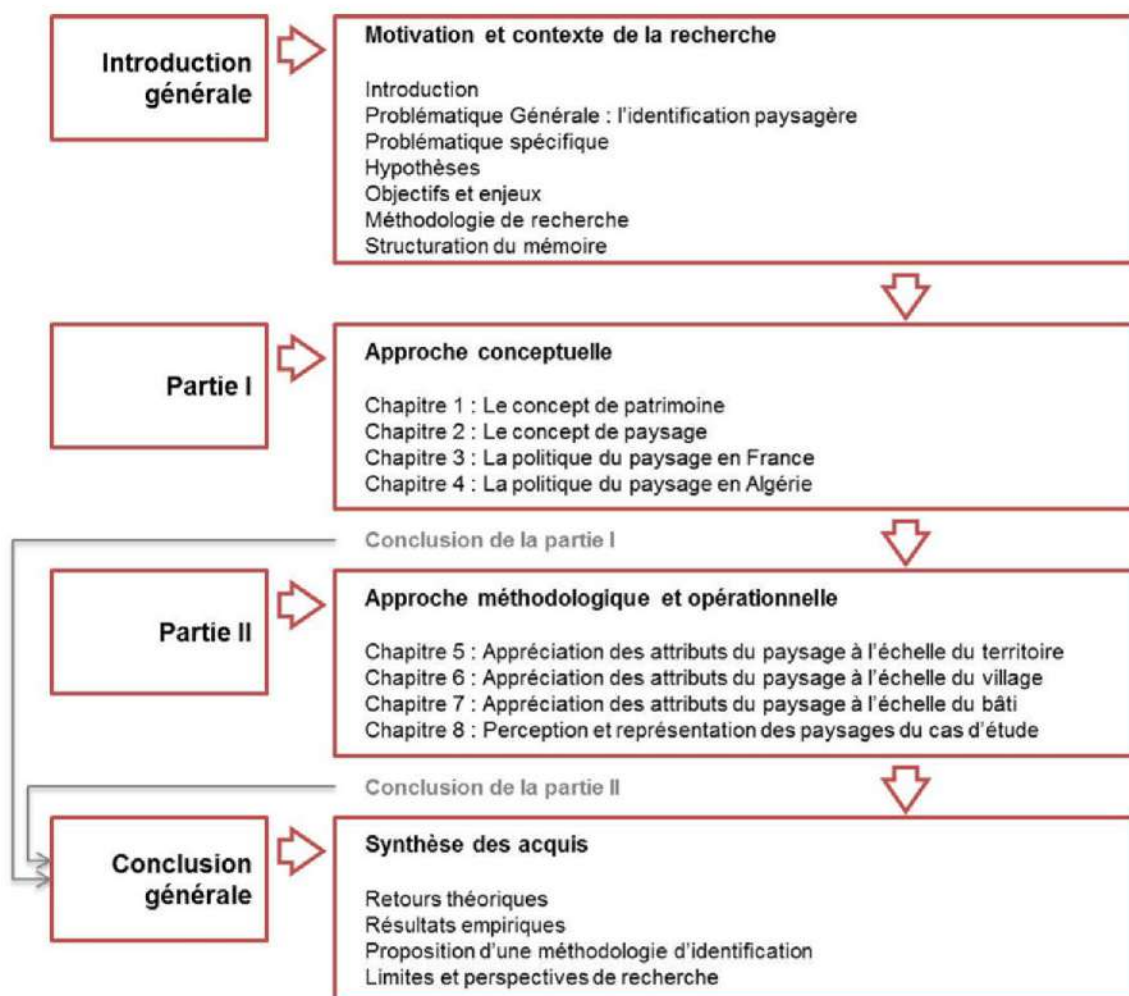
Introduction générale

Motivation et contexte de la recherche

Introduction
Problématique Générale : l'identification paysagère
Problématique spécifique
Hypothèses
Objectifs et enjeux
Méthodologie de recherche
Structuration du mémoire

Partie I

Approche conceptuelle

Chapitre 1 : Le concept de patrimoine
Chapitre 2 : Le concept de paysage
Chapitre 3 : La politique du paysage en France
Chapitre 4 : La politique du paysage en Algérie

Conclusion de la partie I

Partie II

Approche méthodologique et opérationnelle

Chapitre 5 : Appréciation des attributs du paysage à l'échelle du territoire
Chapitre 6 : Appréciation des attributs du paysage à l'échelle du village
Chapitre 7 : Appréciation des attributs du paysage à l'échelle du bâti
Chapitre 8 : Perception et représentation des paysages du cas d'étude

Conclusion de la partie II

Conclusion générale

Synthèse des acquis

Retours théoriques
Résultats empiriques
Proposition d'une méthodologie d'identification
Limites et perspectives de recherche